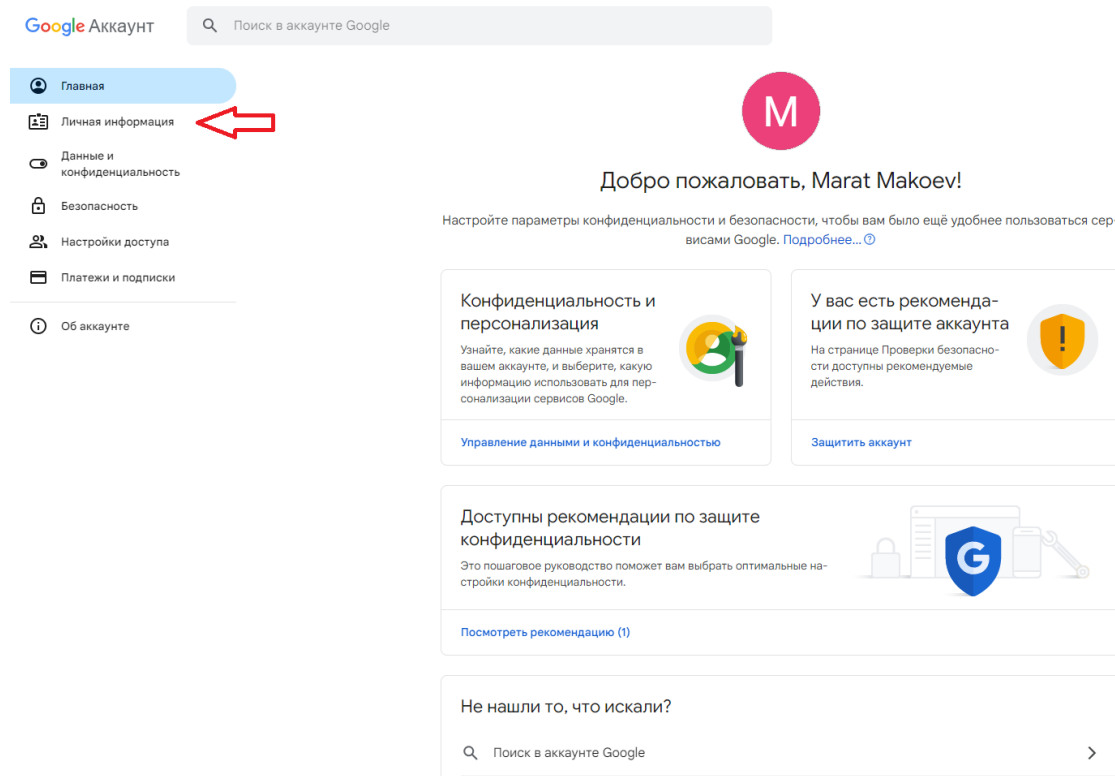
Google Аккаунт

Поиск в аккаунте Google

Главная
Личная информация
Данные и конфиденциальность
Безопасность
Настройки доступа
Платежи и подписки
Об аккаунте

M

Добро пожаловать, Marat Makoev!

Настройте параметры конфиденциальности и безопасности, чтобы вам было ещё удобнее пользоваться сервисами Google. Подробнее...

Конфиденциальность и персонализация

Узнайте, какие данные хранятся в вашем аккаунте, и выберите, какую информацию использовать для персонализации сервисов Google.

Управление данными и конфиденциальностью

У вас есть рекомендации по защите аккаунта

На странице Проверки безопасности доступны рекомендуемые действия.

Защитить аккаунт

Доступны рекомендации по защите конфиденциальности

Это пошаговое руководство поможет вам выбрать оптимальные настройки конфиденциальности.

Посмотреть рекомендацию (1)

Не нашли то, что искали?

Поиск в аккаунте Google